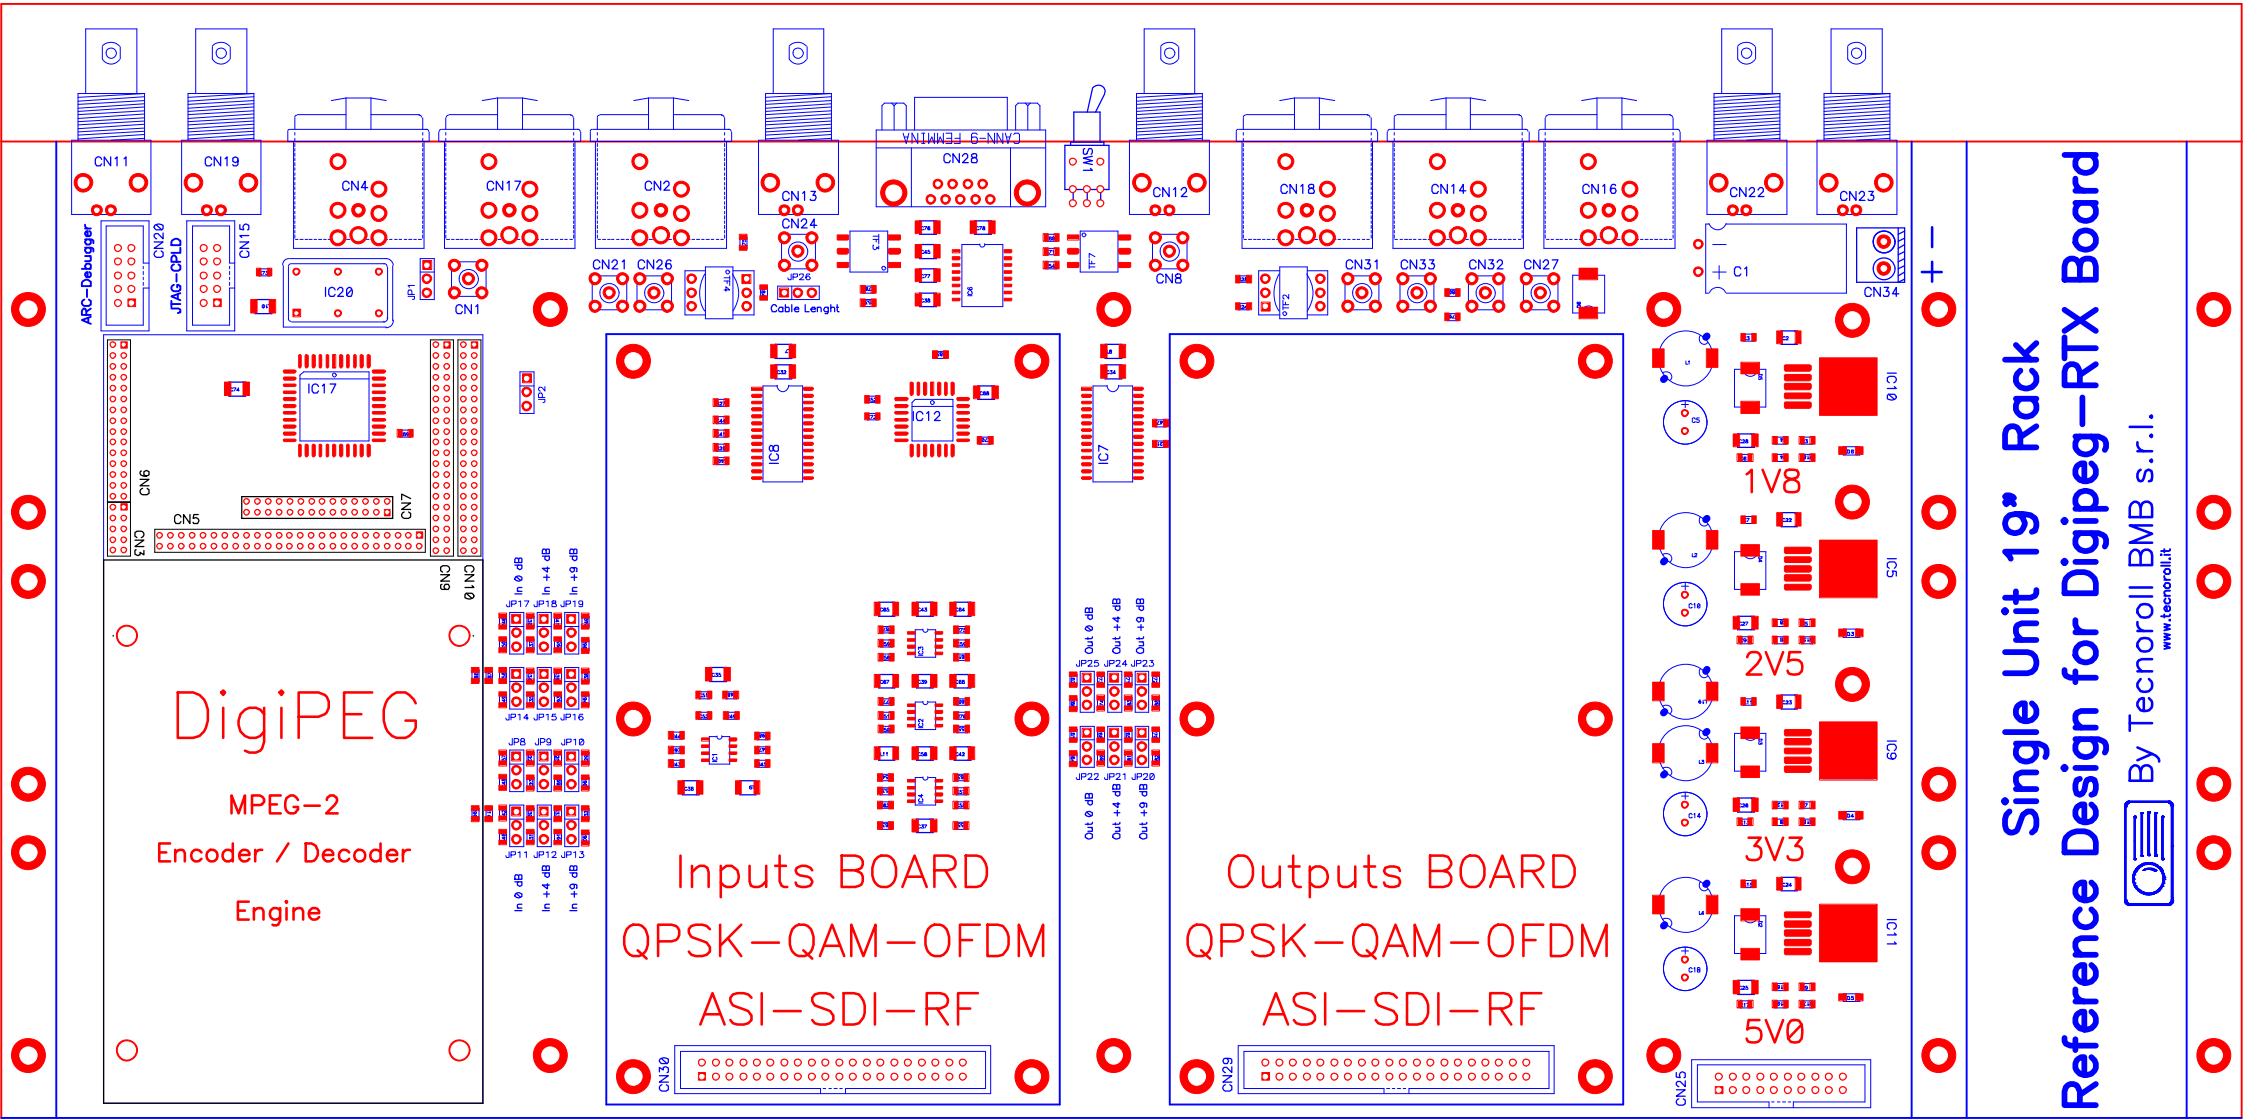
CN11
CN19
CN4
CN17
CN2
CN13
CANN-9 FEMMINA
CN28
SW1
CN12
CN18
CN14
CN16
CN22
CN23
ARC-Debugger
CN20
JTAG-CPLD
CN15
IC20
JP1
CN1
CN21
CN26
CN24
JP26
Cable Lenght
CN8
CN31
CN33
CN32
CN27
C1
CN34
IC17
JP2
IC12
IC8
IC7
IC10
1V8
CN6
CN7
CN5
CN3
CN9
CN10
IC5
2V5
In 0 dB
In +4 dB
In +9 dB
JP17 JP18 JP19
JP14 JP15 JP16
JP8 JP9 JP10
JP11 JP12 JP13
In 0 dB
In +4 dB
In +9 dB
Out 0 dB
Out +4 dB
Out +9 dB
JP25 JP24 JP23
JP22 JP21 JP20
Out 0 dB
Out +4 dB
Out +9 dB
IC9
3V3
IC11
5V0
DigiPEG
MPEG-2
Encoder / Decoder
Engine
Inputs BOARD
QPSK-QAM-OFDM
ASI-SDI-RF
CN30
Outputs BOARD
QPSK-QAM-OFDM
ASI-SDI-RF
CN29
CN25
Single Unit 19" Rack
Reference Design for Digipeg-RTX Board
By Tecnoroll BMB s.r.l.
www.tecnoroll.it